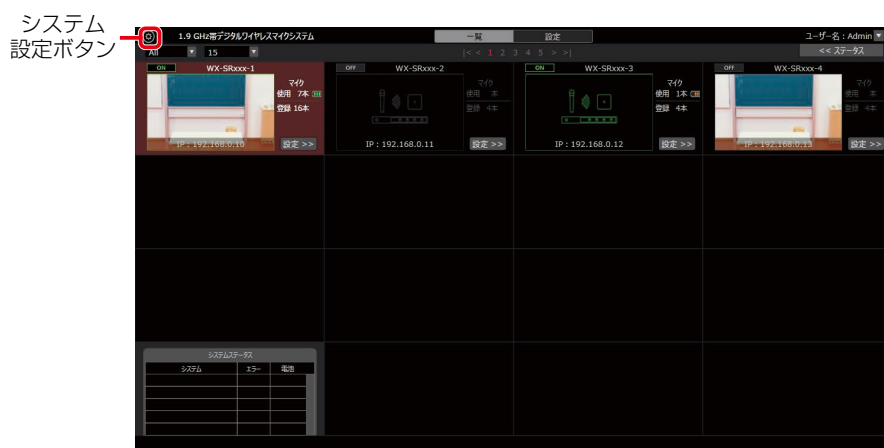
システム
設定ボタン

1.9 GHz帯デジタルワイヤレスマイクシステム

一覧 設定

ユーザー名：Admin

All 15

|< < 1 2 3 4 5 > >|

<< ステータス

ON WX-SRxxx-1
マイク
使用 7本
登録 16本
IP：192.168.0.10 設定 >>

OFF WX-SRxxx-2
マイク
使用 本
登録 4本
IP：192.168.0.11 設定 >>

ON WX-SRxxx-3
マイク
使用 1本
登録 4本
IP：192.168.0.12 設定 >>

OFF WX-SRxxx-4
マイク
使用 本
登録 4本
IP：192.168.0.13 設定 >>

システムステータス

| システム | エラー | 電池 |
|---|---|---|
| | | |
| | | |
| | | |
| | | |
| | | |